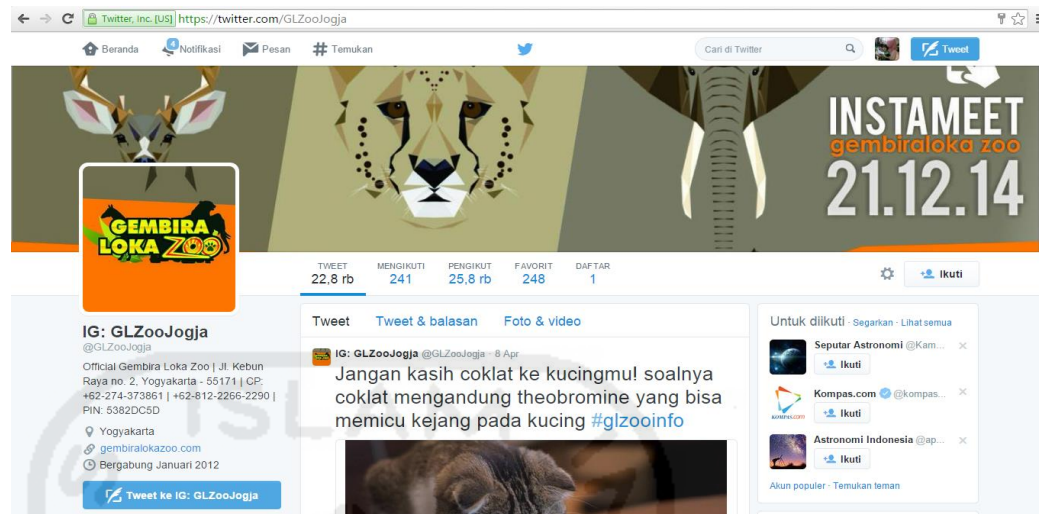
Twitter, Inc. [US] https://twitter.com/GLZooJogja

Beranda 4 Notifikasi Pesan # Temukan

Cari di Twitter

Tweet

INSTAMEET
gembiraloka zoo
21.12.14

GEMBIRA LOKA ZOO

TWEET 22,8 rb
MENGIKUTI 241
PENGIKUT 25,8 rb
FAVORIT 248
DAFTAR 1

Ikuti

IG: GLZooJogja
@GLZooJogja

Official Gembira Loka Zoo | Jl. Kebun Raya no. 2, Yogyakarta - 55171 | CP: +62-274-373861 | +62-812-2266-2290 | PIN: 5382DC5D

Yogyakarta
gembiralokazoo.com
Bergabung Januari 2012

Tweet ke IG: GLZooJogja

Tweet Tweet & balasan Foto & video

IG: GLZooJogja @GLZooJogja · 8 Apr
Jangan kasih coklat ke kucingmu! soalnya coklat mengandung theobromine yang bisa memicu kejang pada kucing #glzooinfo

Untuk diikuti · Segarkan · Lihat semua

Seputar Astronomi @Kam...
Ikuti

Kompas.com @kompas...
Ikuti

Astronomi Indonesia @ap...
Ikuti

Akun populer · Temukan teman